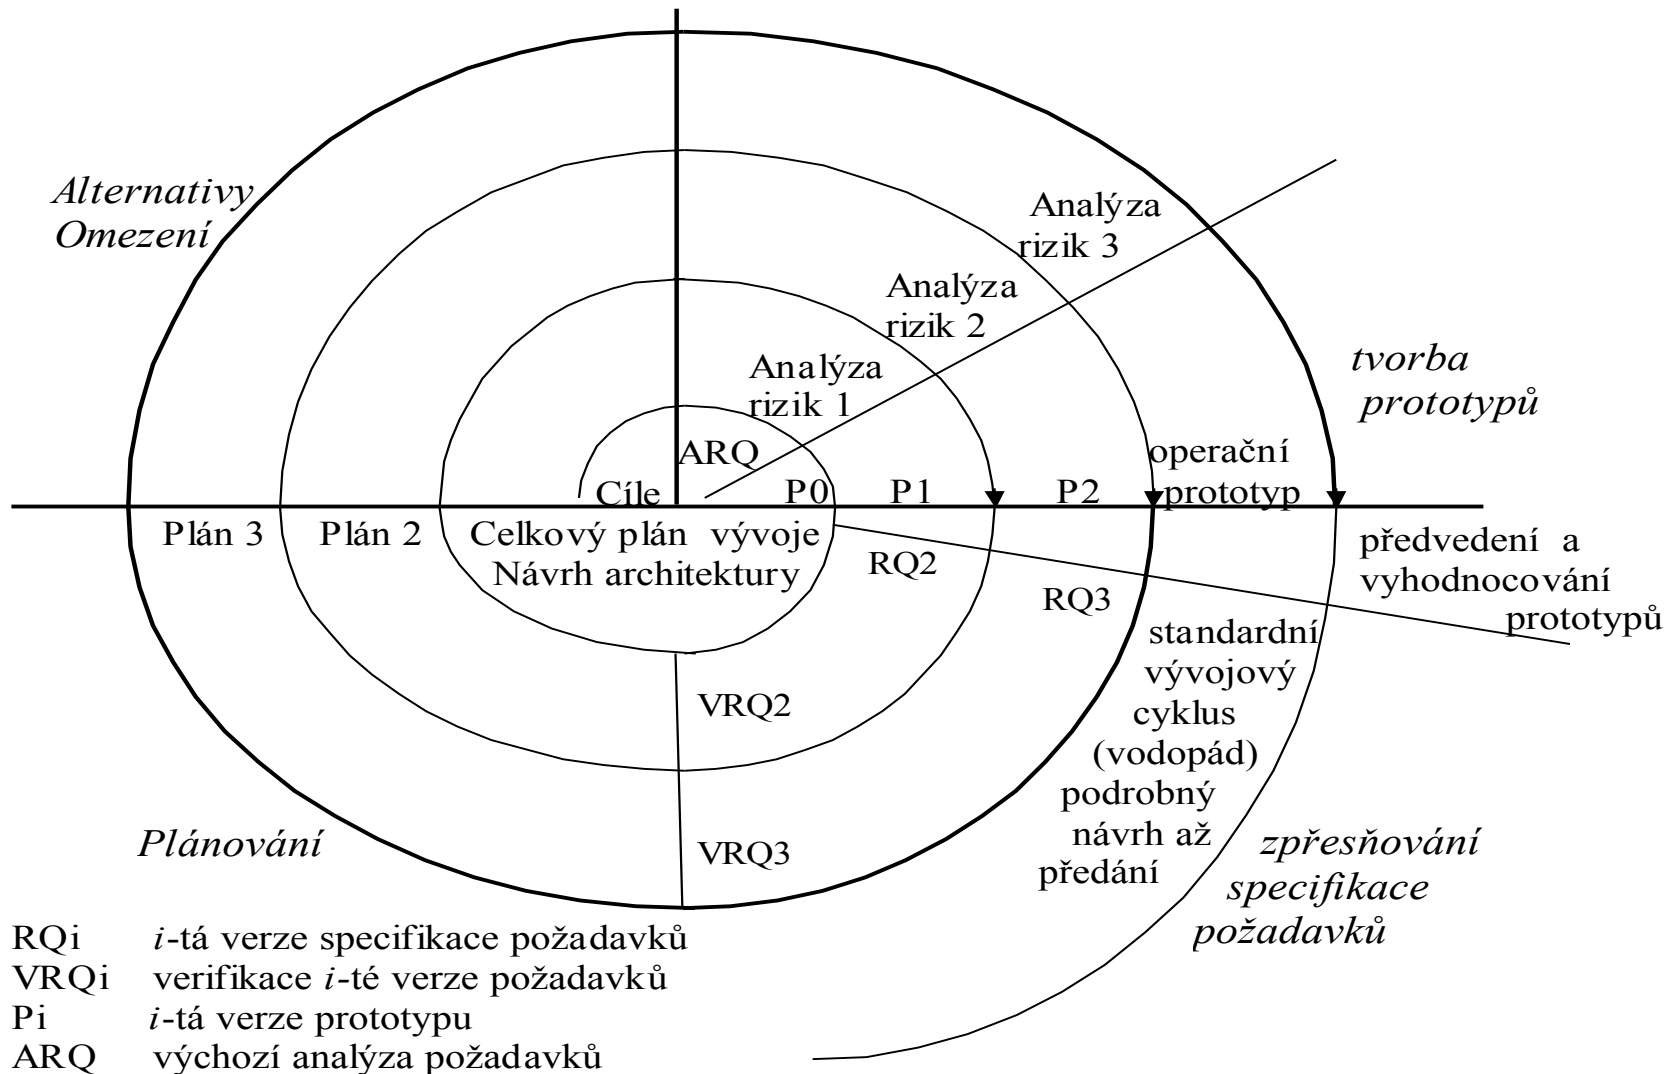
Alternativy
Omezení

Analýza
rizik 3

Analýza
rizik 2

Analýza
rizik 1

tvorba
prototypů

ARQ

operační
prototyp

Cíle

P0

P1

P2

Plán 3

Plán 2

Celkový plán vývoje
Návrh architektury

RQ2

RQ3

předvedení a
vyhodnocování
prototypů

standardní
vývojový
cyklus
(vodopád)
podrobný
návrh až
předání

VRQ2

VRQ3

Plánování

zpřesňování
specifikace
požadavků

RQi $i$-tá verze specifikace požadavků
VRQi verifikace $i$-té verze požadavků
Pi $i$-tá verze prototypu
ARQ výchozí analýza požadavků